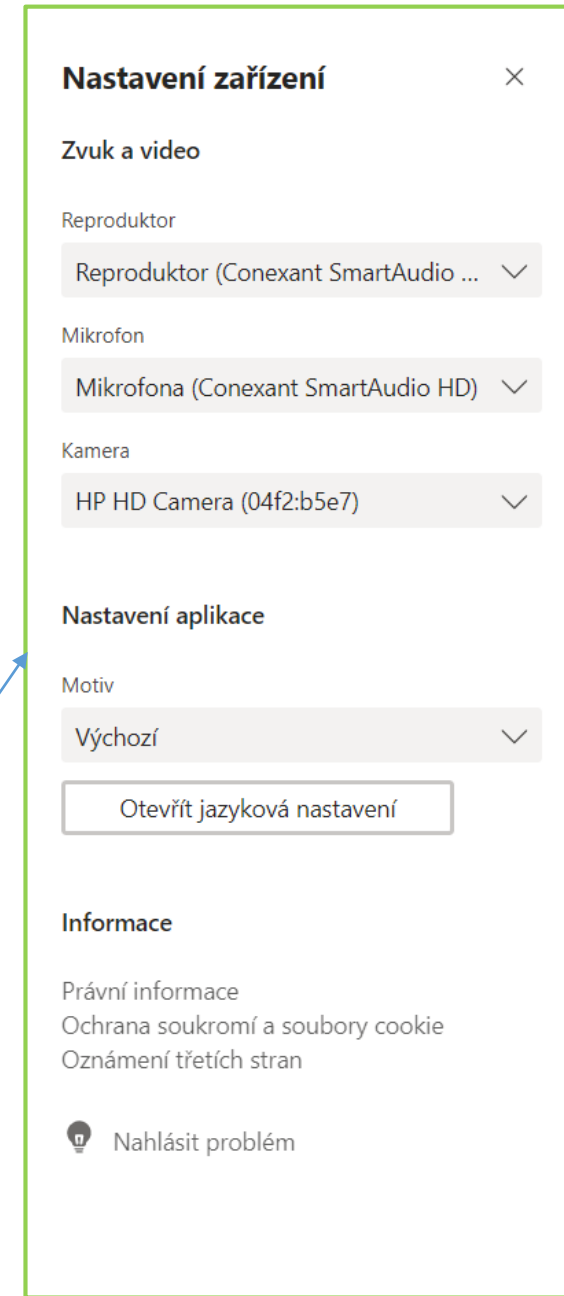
Nastavení zařízení

×

Zvuk a video

Reproduktor

Reproduktor (Conexant SmartAudio ...

Mikrofon

Mikrofona (Conexant SmartAudio HD)

Kamera

HP HD Camera (04f2:b5e7)

Nastavení aplikace

Motiv

Výchozí

Otevřít jazyková nastavení

Informace

Právní informace
Ochrana soukromí a soubory cookie
Oznámení třetích stran

Nahlásit problém